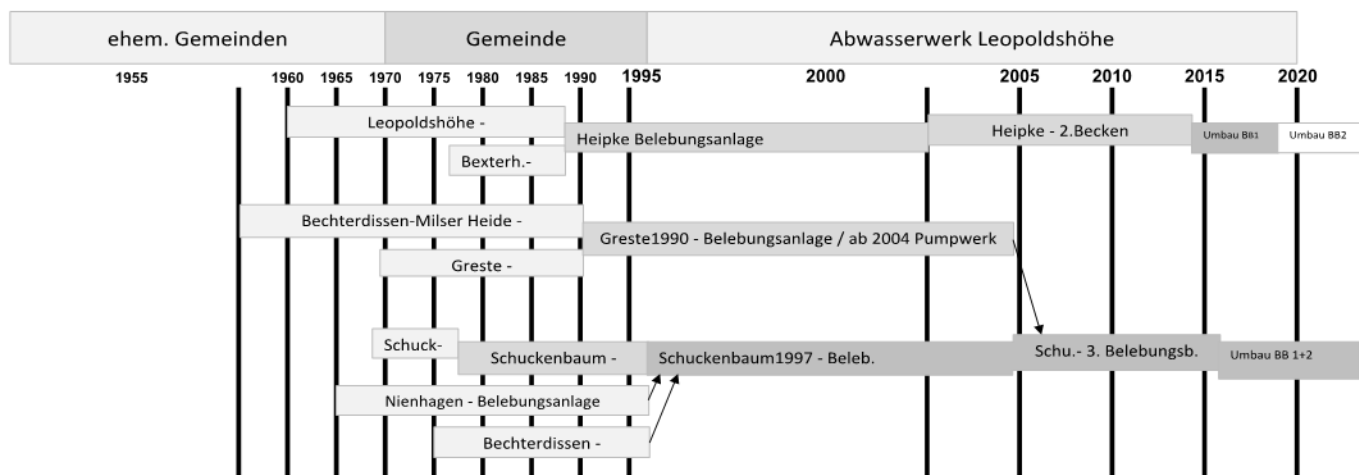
ehem. Gemeinden | Gemeinde | Abwasserwerk Leopoldshöhe

1955 1960 1965 1970 1975 1980 1985 1990 1995 2000 2005 2010 2015 2020

Leopoldshöhe -
Heipke Belebungsanlage
Heipke - 2.Becken
Umbau BB1
Umbau BB2
Bexterh.-

Bechterdissen-Milser Heide -
Greste1990 - Belebungsanlage / ab 2004 Pumpwerk
Greste -

Schuck-
Schuckenbaum -
Schuckenbaum1997 - Beleb.
Schu.- 3. Belebungsb.
Umbau BB 1+2
Nienhagen - Belebungsanlage
Bechterdissen -